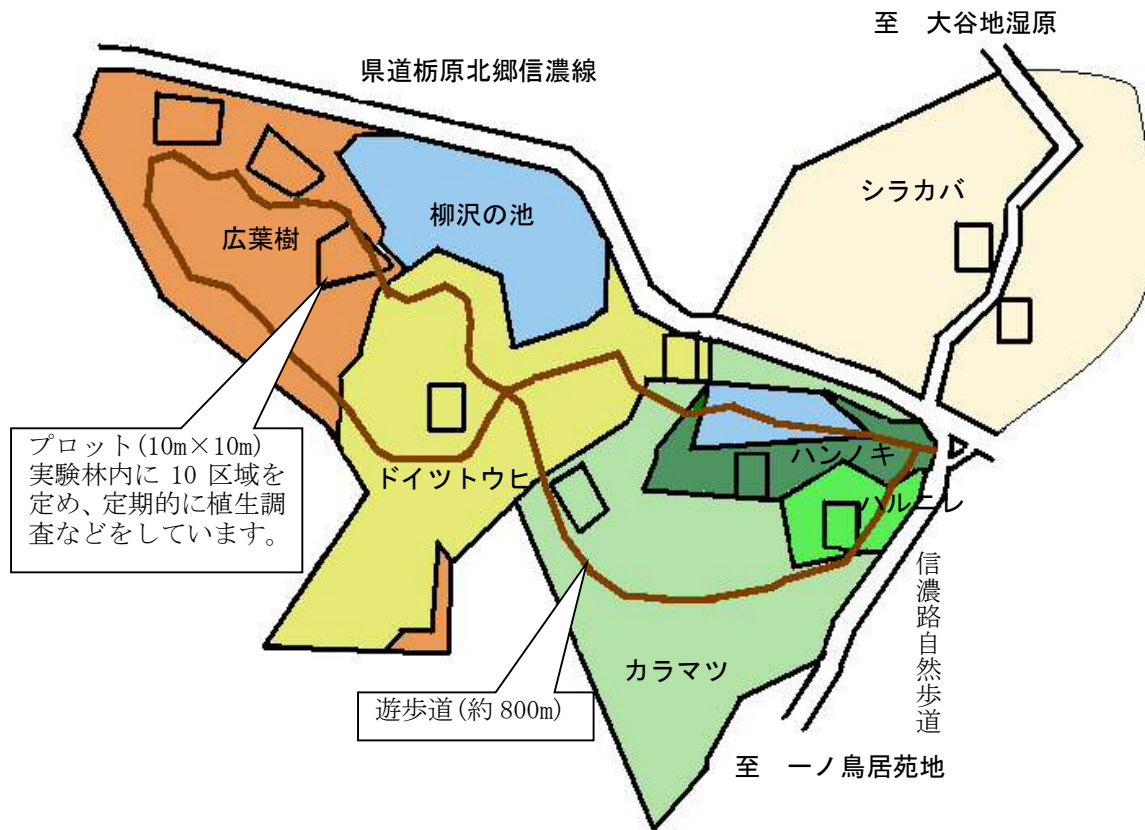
至　大谷地湿原

県道栃原北郷信濃線

シラカバ

柳沢の池

広葉樹

プロット(10m×10m)実験林内に 10 区域を定め、定期的に植生調査などをしています。

ドイツトウヒ

ハンノキ

ハルニレ

信濃路自然歩道

カラマツ

遊歩道(約 800m)

至　一ノ鳥居苑地